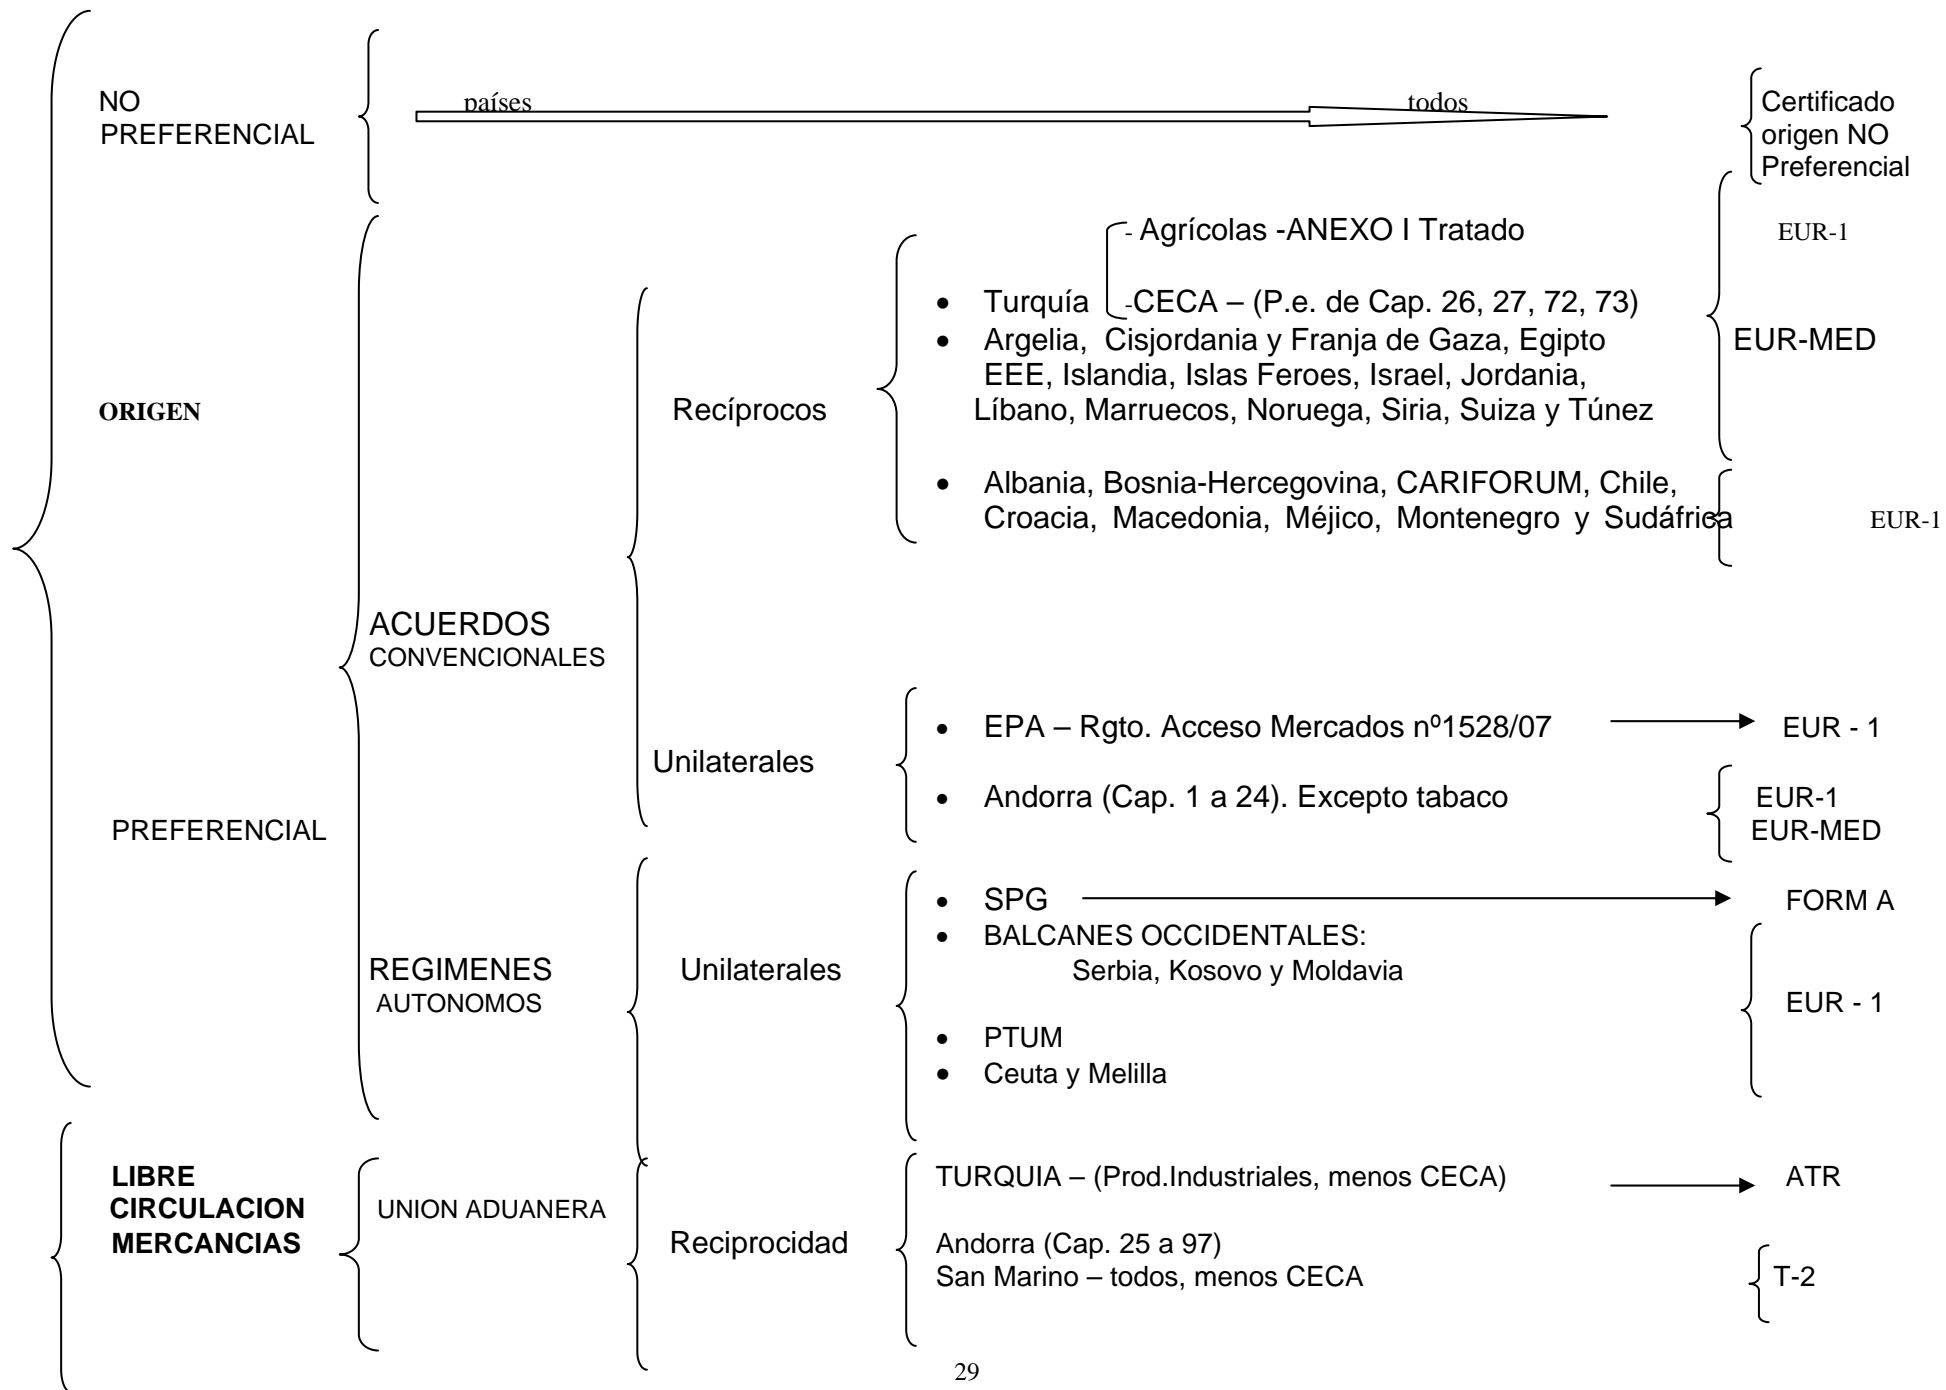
NO PREFERENCIAL

países todos

Certificado origen NO Preferencial

ORIGEN

- Agrícolas -ANEXO I Tratado

EUR-1

- Turquía -CECA – (P.e. de Cap. 26, 27, 72, 73)
- Argelia, Cisjordania y Franja de Gaza, Egipto EEE, Islandia, Islas Feroes, Israel, Jordania, Líbano, Marruecos, Noruega, Siria, Suiza y Túnez

EUR-MED

Recíprocos

- Albania, Bosnia-Hercegovina, CARIFORUM, Chile, Croacia, Macedonia, Méjico, Montenegro y Sudáfrica

EUR-1

ACUERDOS CONVENCIONALES

Unilaterales

- EPA – Rgto. Acceso Mercados nº1528/07

EUR - 1

- Andorra (Cap. 1 a 24). Excepto tabaco

EUR-1
EUR-MED

PREFERENCIAL

- SPG

FORM A

- BALCANES OCCIDENTALES:
Serbia, Kosovo y Moldavia

REGIMENES AUTONOMOS

Unilaterales

EUR - 1

- PTUM
- Ceuta y Melilla

LIBRE CIRCULACION MERCANCIAS

UNION ADUANERA

Reciprocidad

TURQUIA – (Prod.Industriales, menos CECA)

ATR

Andorra (Cap. 25 a 97)
San Marino – todos, menos CECA

T-2

29